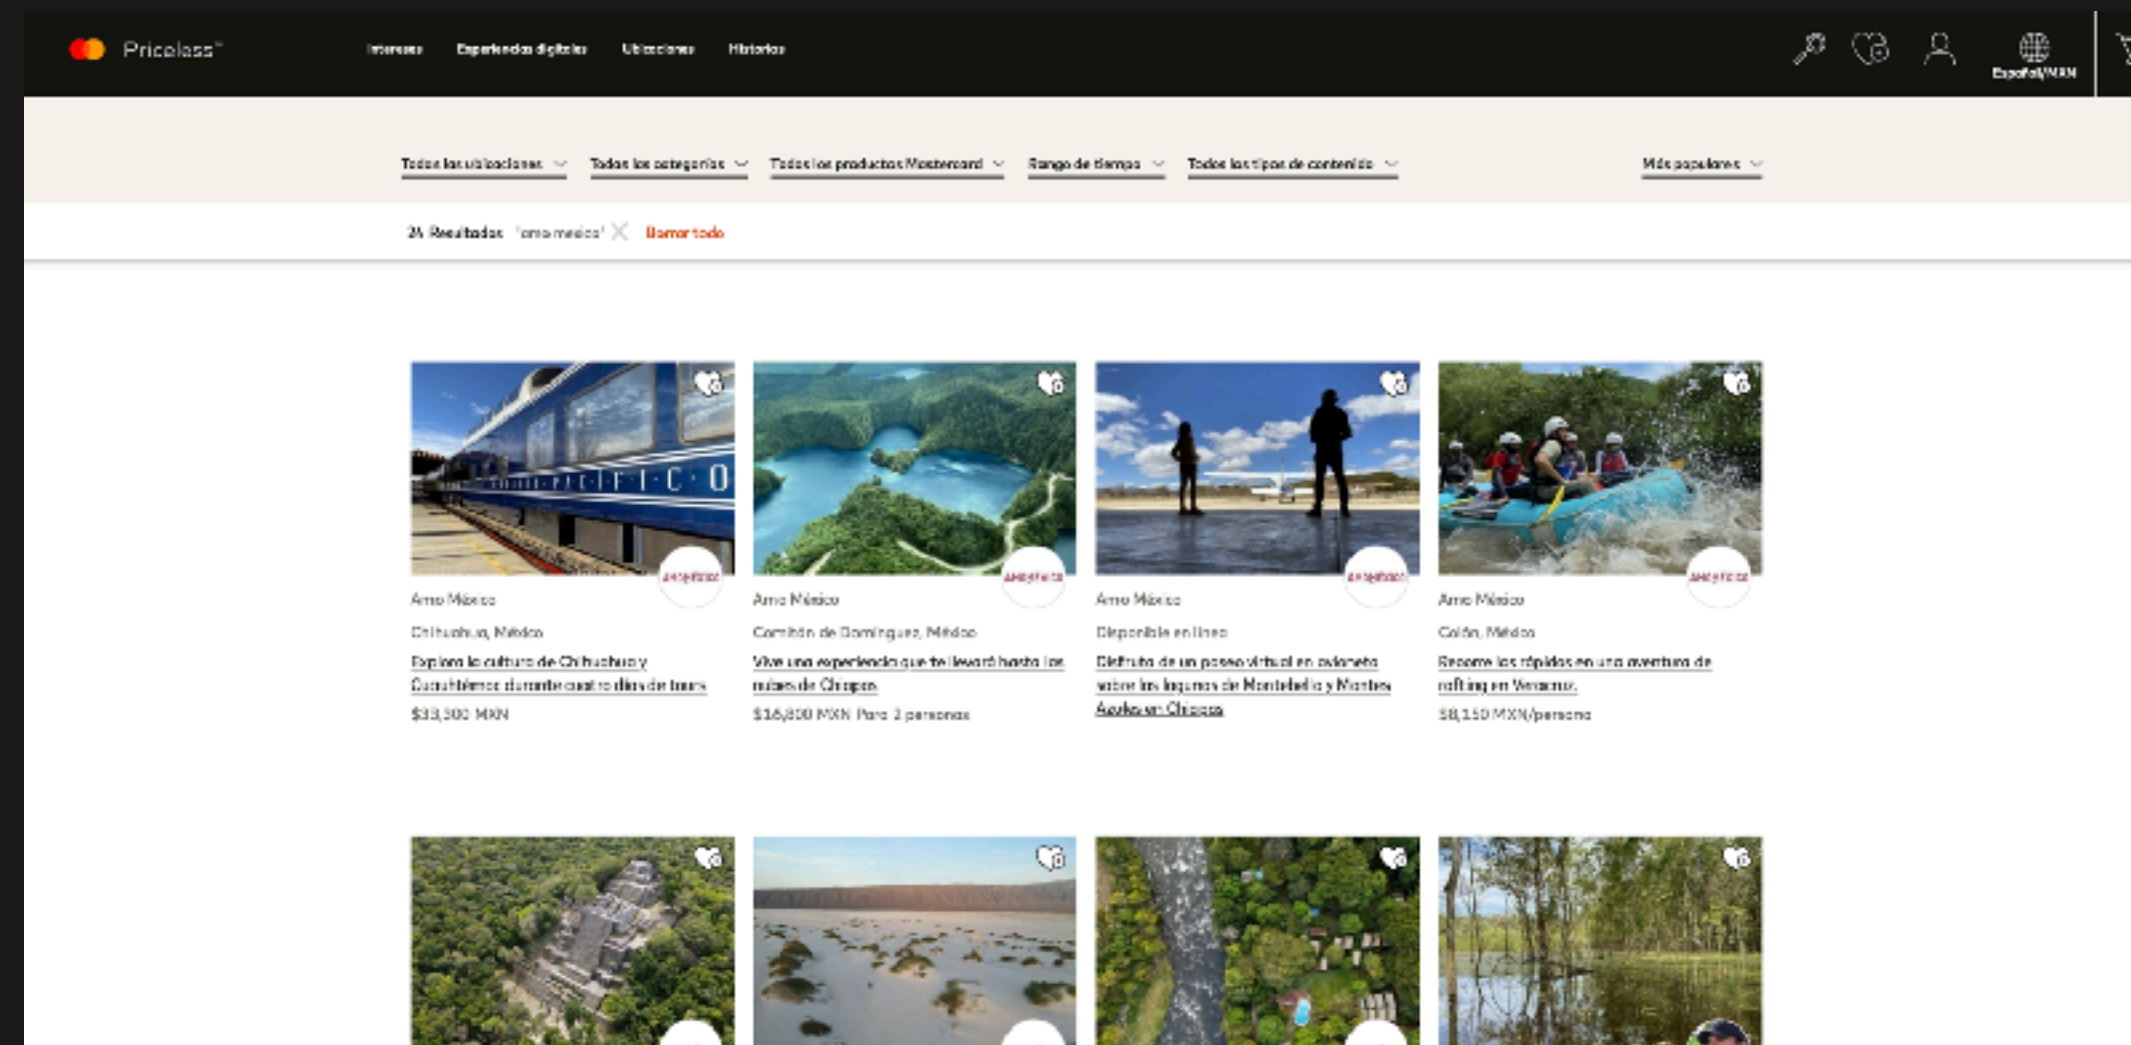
Priceless™

Intereses Experiencias digitales Ubicaciones Historias

Español/MXN

Todas las ubicaciones Todas las categorías Todos los productos Mastercard Rango de tiempo Todos los tipos de contenido Más populares

24 Resultados 'amo mexico' Borrar todo

P·A·C·I·F·I·C·O

amo méxico

Amo México

Chihuahua, México

Explora la cultura de Chihuahua y Cuauhtémoc durante cuatro días de tours

$33,300 MXN

amo méxico

Amo México

Comitán de Domínguez, México

Vive una experiencia que te llevará hasta las nubes de Chiapas

$16,800 MXN Para 2 personas

amo méxico

Amo México

Disponible en línea

Disfruta de un paseo virtual en avioneta sobre las lagunas de Montebello y Montes Azules en Chiapas

amo méxico

Amo México

Colón, México

Recorre los rápidos en una aventura de rafting en Veracruz.

$8,150 MXN/persona